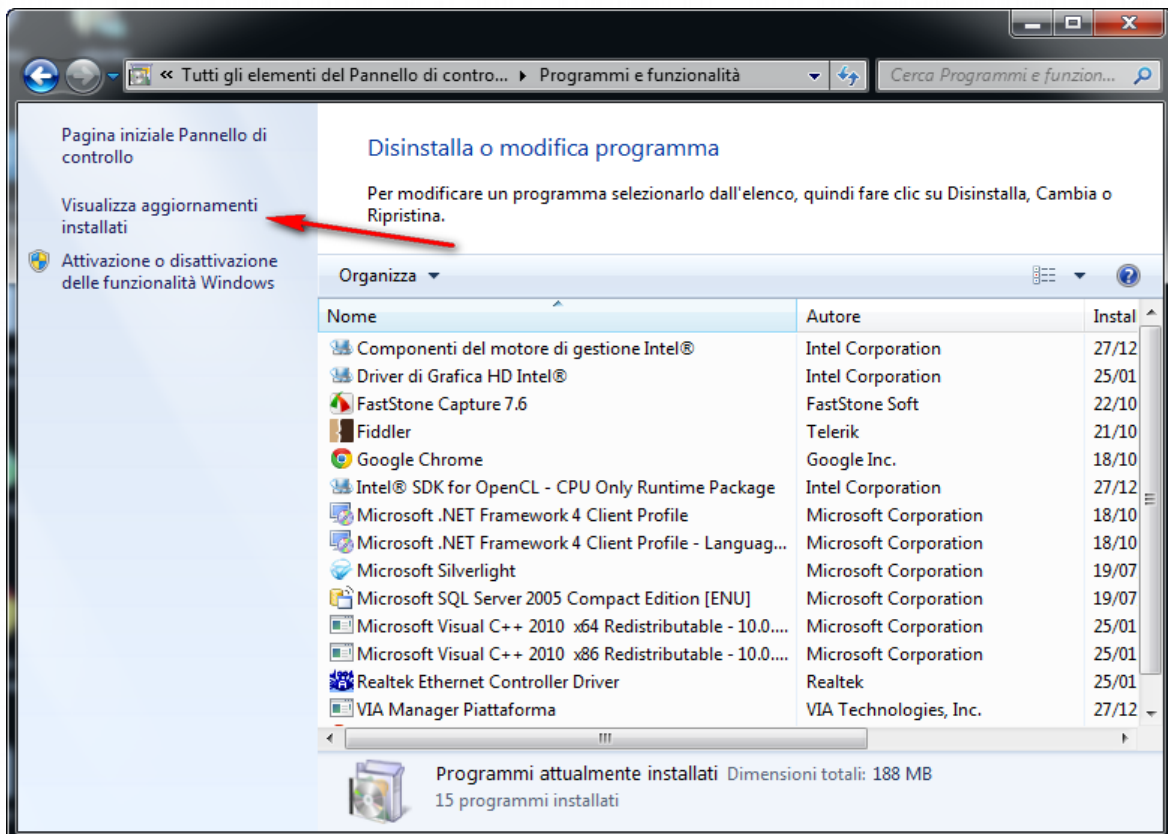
« Tutti gli elementi del Pannello di contro... ▸ Programmi e funzionalità

Cerca Programmi e funzion...

Pagina iniziale Pannello di controllo

Visualizza aggiornamenti installati

Attivazione o disattivazione delle funzionalità Windows

Disinstalla o modifica programma

Per modificare un programma selezionarlo dall'elenco, quindi fare clic su Disinstalla, Cambia o Ripristina.

Organizza ▾

| Nome | Autore | Instal |
|---|---|---|
| Componenti del motore di gestione Intel® | Intel Corporation | 27/12 |
| Driver di Grafica HD Intel® | Intel Corporation | 25/01 |
| FastStone Capture 7.6 | FastStone Soft | 22/10 |
| Fiddler | Telerik | 21/10 |
| Google Chrome | Google Inc. | 18/10 |
| Intel® SDK for OpenCL - CPU Only Runtime Package | Intel Corporation | 27/12 |
| Microsoft .NET Framework 4 Client Profile | Microsoft Corporation | 18/10 |
| Microsoft .NET Framework 4 Client Profile - Languag... | Microsoft Corporation | 18/10 |
| Microsoft Silverlight | Microsoft Corporation | 19/07 |
| Microsoft SQL Server 2005 Compact Edition [ENU] | Microsoft Corporation | 19/07 |
| Microsoft Visual C++ 2010 x64 Redistributable - 10.0.... | Microsoft Corporation | 25/01 |
| Microsoft Visual C++ 2010 x86 Redistributable - 10.0.... | Microsoft Corporation | 25/01 |
| Realtek Ethernet Controller Driver | Realtek | 25/01 |
| VIA Manager Piattaforma | VIA Technologies, Inc. | 27/12 |

Programmi attualmente installati Dimensioni totali: 188 MB
15 programmi installati